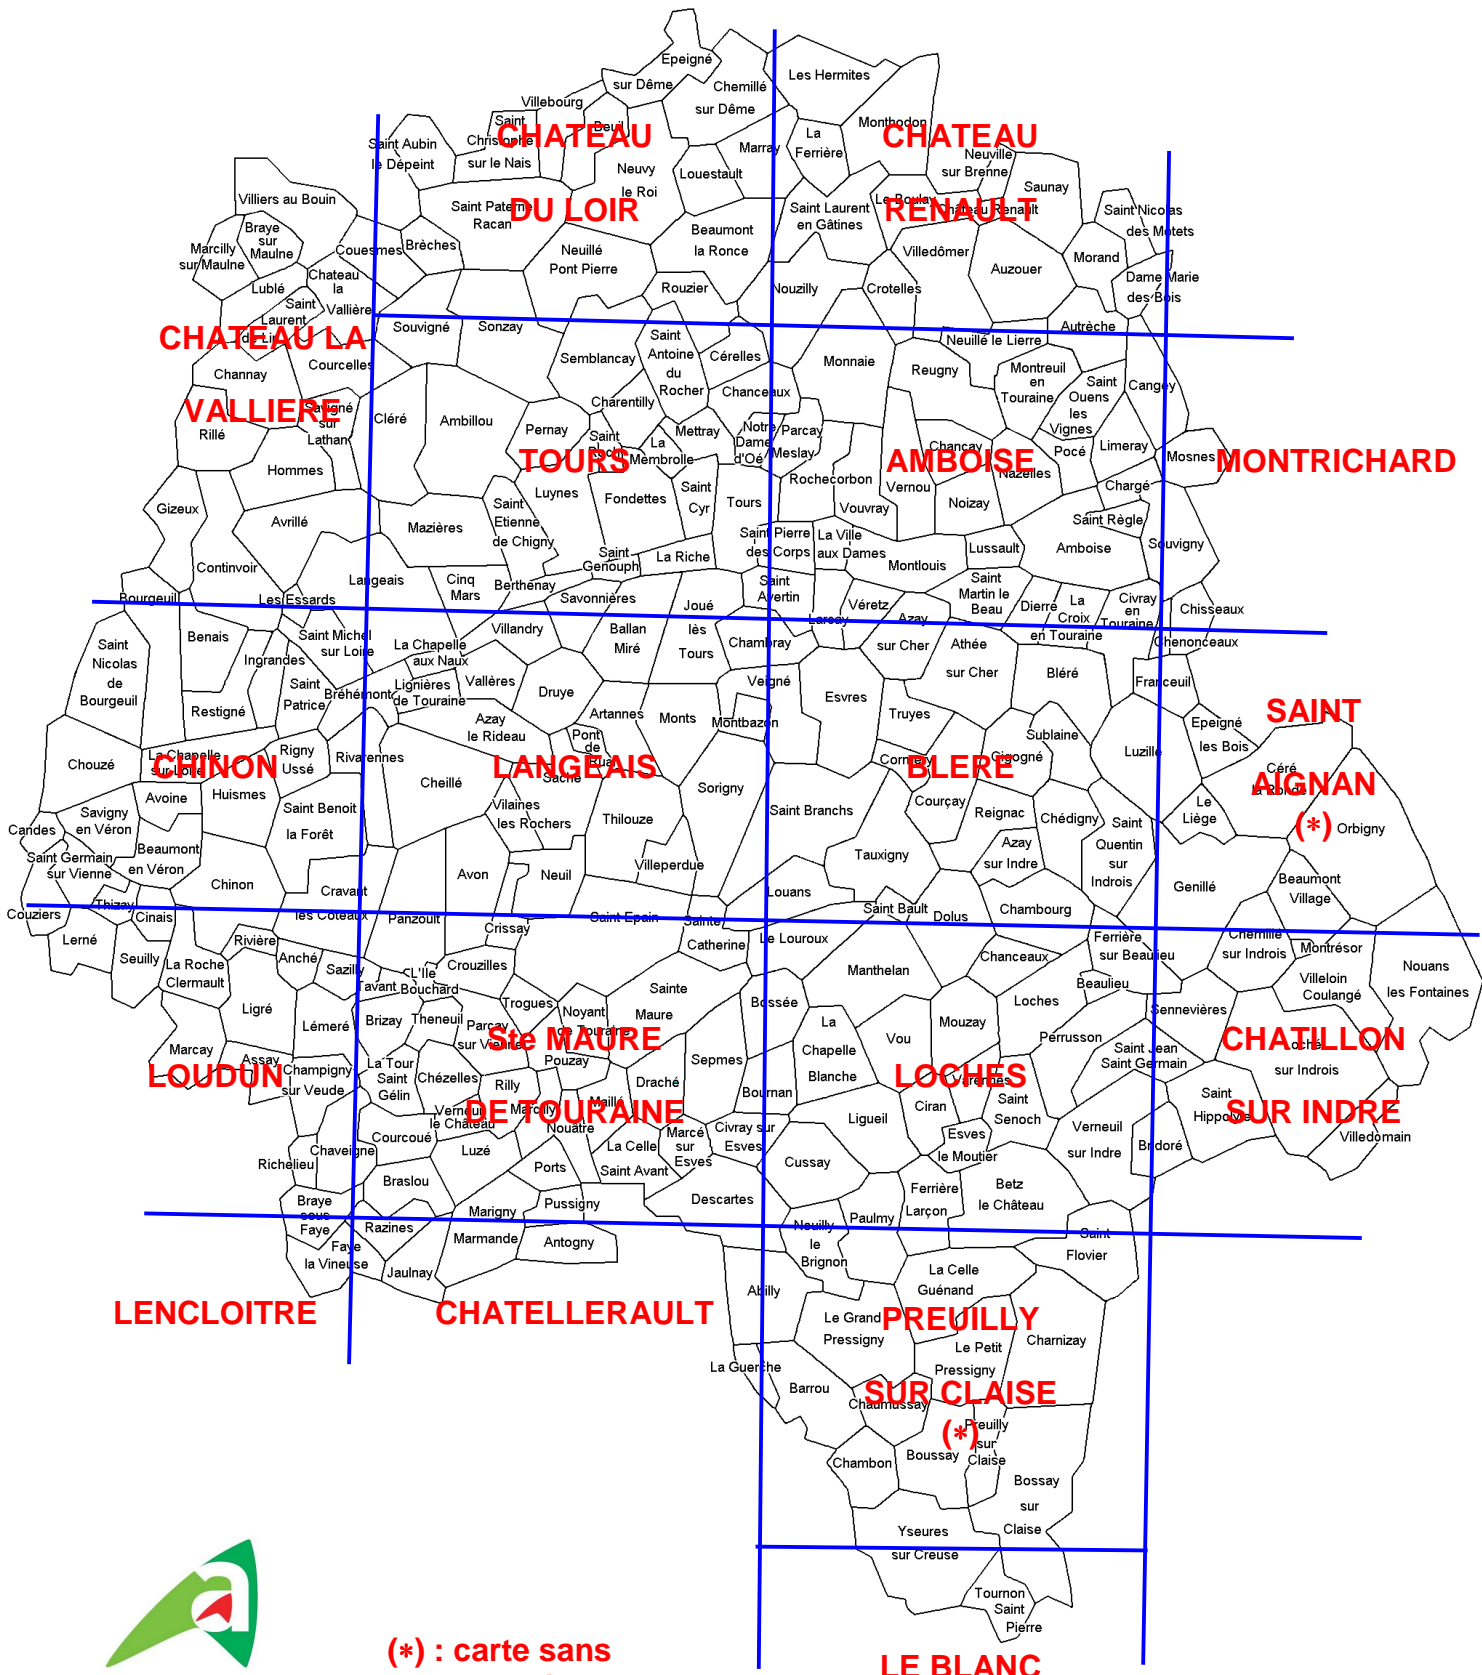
CHATEAU DU LOIR
CHATEAU RENAULT
CHATEAU LA VALLIERE
TOURS
AMBOISE
MONTRICHARD
CHINON
LANGEAIS
BLERE
SAINT AIGNAN (*)
LOUDUN
Ste MAURE DE TOURAINE
LOCHES
CHATILLON SUR INDRE
LENCLOITRE
CHATELLERAULT
PREUILLY SUR CLAISE (*)
LE BLANC

Epeigné sur Dême
Villebourg
Chemillé sur Dême
Les Hermites
Saint Christophe sur le Nais
Saint Aubin le Dépeint
Beuil
Neuvy le Roi
Marray
La Ferrière
Monthodon
Neuville sur Brenne
Saunay
Louestault
Villiers au Bouin
Braye sur Maulne
Marcilly sur Maulne
Saint Paterne Racan
Beaumont la Ronce
Saint Laurent en Gâtines
Le Boulay
Chateau Renault
Saint Nicolas des Motets
Couesmes
Brèches
Neuillé Pont Pierre
Villedômer
Auzouer
Morand
Dame Marie des Bois
Chateau la Vallière
Lublé
Saint Laurent de Lin
Rouzier
Nouzilly
Crotelles
Souvigné
Sonzay
Autrèche
Neuillé le Lierre
Courcelles
Saint Antoine du Rocher
Cérelles
Semblançay
Monnaie
Reugny
Montreuil en Touraine
Saint Ouens les Vignes
Cangey
Channay
Chanceaux
Charentilly
Savigné sur Lathan
Cléré
Ambillou
Pernay
Mettray
Notre Dame d'Oé
Parcay Meslay
Chançay
Limeray
Rillé
Saint Roch
La Membrolle
Vernou
Nazelles
Pocé
Mosnes
Hommes
Luynes
Fondettes
Saint Cyr
Tours
Rochecorbon
Vouvray
Noizay
Chargé
Gizeux
Avrillé
Saint Etienne de Chigny
Mazières
Saint Pierre des Corps
La Ville aux Dames
Saint Règle
Amboise
Souvigné
Continvoir
Saint Genouph
La Riche
Montlouis
Lussault
Langeais
Cinq Mars
Berthenay
Saint Avertin
Saint Martin le Beau
Dierre
La Croix en Touraine
Civray en Touraine
Bourgueil
Les Essards
Savonnières
Joué lès Tours
Véretz
Larçay
Azay sur Cher
Athée sur Cher
Chisseaux
Benais
Saint Michel sur Loire
La Chapelle aux Naux
Villandry
Ballan Miré
Chambray
Chenonceaux
Saint Nicolas de Bourgueil
Ingrandes
Saint Patrice
Bréhémont
Lignières de Touraine
Vallères
Druye
Veigné
Esvres
Bléré
Francueil
Restigné
Azay le Rideau
Artannes
Monts
Montbazon
Truyes
Epeigné les Bois
Chouzé
La Chapelle sur Loire
Rigny Ussé
Rivarennes
Cheillé
Pont de Ruan
Saché
Sorigny
Cormery
Sublaine
Cigogné
Luzillé
Céré la Ronde
Avoine
Huismes
Courçay
Reignac
Chédigny
Saint Quentin sur Indrois
Le Liège
Orbigny
Candes
Savigny en Véron
Saint Benoit la Forêt
Vilaines les Rochers
Thilouze
Saint Branchs
Tauxigny
Azay sur Indre
Saint Germain sur Vienne
Beaumont en Véron
Chinon
Villeperdue
Genillé
Beaumont Village
Thizay
Cinais
Cravant les Coteaux
Avon
Neuil
Louans
Saint Bault
Dolus
Chambourg
Couziers
Panzoult
Saint Epain
Sainte Catherine
Le Louroux
Ferrière sur Beaulieu
Chemillé sur Indrois
Montrésor
Lerné
Rivière
Crissay
Manthelan
Chanceaux
Seuilly
La Roche Clermault
Anché
Sazilly
L'Ile Bouchard
Crouzilles
Tavant
Sainte Maure
Villeloin Coulangé
Nouans les Fontaines
Ligré
Trogues
Noyant de Touraine
Bossée
Loches
Beaulieu
Lémeré
Brizay
Theneuil
Parcay sur Vienne
La Chapelle Blanche
Vou
Mouzay
Perrusson
Sennevières
Marcay
Assay
Champigny sur Veude
La Tour Saint Gélin
Chézelles
Pouzay
Sepmes
Saint Jean Saint Germain
Loché sur Indrois
Rilly
Draché
Bournan
Verneuil le Château
Marcilly
Maillé
Ciran
Varennes
Saint Senoch
Saint Hippolyte
Nouatre
Ligueil
Verneuil sur Indre
Villedomain
Courcoué
Marcé sur Esves
Cirvay sur Esves
Esves le Moutier
Bridoré
Richelieu
Chaveignes
Luzé
La Celle Saint Avant
Cussay
Ports
Braslou
Ferrière Larçon
Betz le Château
Pussigny
Descartes
Braye sous Faye
Marigny
Paulmy
Neuilly le Brignon
Saint Flovier
Faye la Vineuse
Razines
Marmande
Antogny
La Celle Guénand
Jaulnay
Abilly
Le Grand Pressigny
Charnizay
Le Petit Pressigny
La Guerche
Barrou
Chaumussay
Preuilly sur Claise
Chambon
Boussay
Bossay sur Claise
Yseures sur Creuse
Tournon Saint Pierre
(*) : carte sans